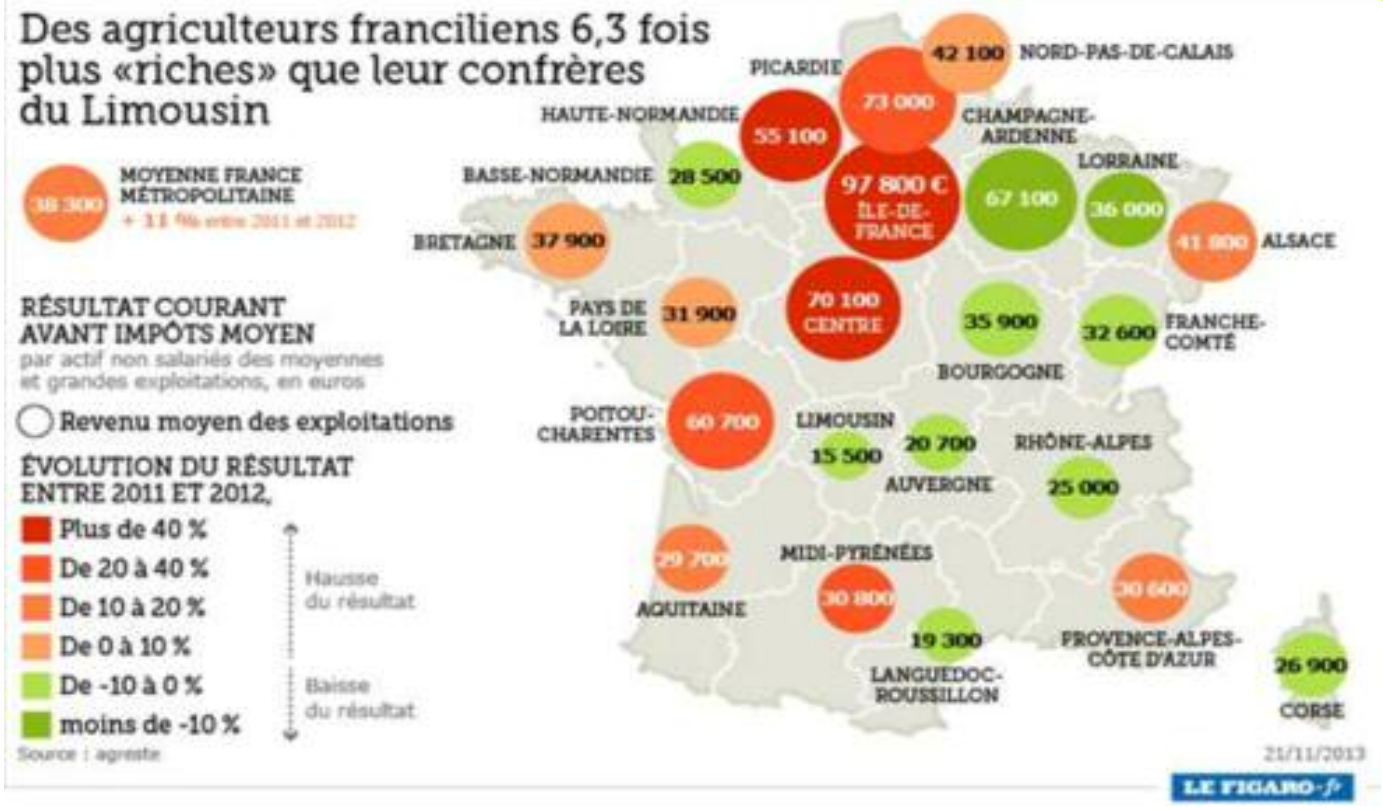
Des agriculteurs franciliens 6,3 fois plus «riches» que leur confrères du Limousin

38 300 MOYENNE FRANCE MÉTROPOLITAINE + 11 % entre 2011 et 2012

RÉSULTAT COURANT AVANT IMPÔTS MOYEN
par actif non salariés des moyennes et grandes exploitations, en euros

Revenu moyen des exploitations

ÉVOLUTION DU RÉSULTAT ENTRE 2011 ET 2012,

Plus de 40 %
De 20 à 40 %
De 10 à 20 %
De 0 à 10 %
De -10 à 0 %
moins de -10 %

Hausse du résultat

Baisse du résultat

Source : agreste

42 100 NORD-PAS-DE-CALAIS
PICARDIE 73 000
HAUTE-NORMANDIE 55 100
CHAMPAGNE-ARDENNE 67 100
BASSE-NORMANDIE 28 500
97 800 € ÎLE-DE-FRANCE
LORRAINE 36 000
BRETAGNE 37 900
41 800 ALSACE
PAYS DE LA LOIRE 31 900
70 100 CENTRE
35 900 BOURGOGNE
32 600 FRANCHE-COMTÉ
POITOU-CHARENTES 60 700
LIMOUSIN 15 500
20 700 AUVERGNE
RHÔNE-ALPES 25 000
29 700 AQUITAINE
MIDI-PYRÉNÉES 30 800
19 300 LANGUEDOC-ROUSSILLON
30 600 PROVENCE-ALPES-CÔTE D'AZUR
26 900 CORSE

21/11/2013

LE FIGARO.fr